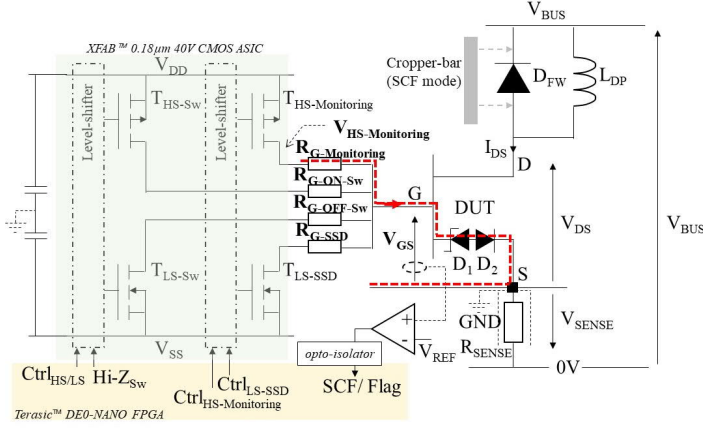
XFAB™ 0.18μm 40V CMOS ASIC

$V_{DD}$

Level-shifter

Level-shifter

$T_{HS\text{-}Sw}$

$T_{HS\text{-}Monitoring}$

$V_{HS\text{-}Monitoring}$

$R_{G\text{-}Monitoring}$

$R_{G\text{-}ON\text{-}Sw}$

$R_{G\text{-}OFF\text{-}Sw}$

$R_{G\text{-}SSD}$

$T_{LS\text{-}Sw}$

$T_{LS\text{-}SSD}$

$V_{SS}$

$V_{BUS}$

Cropper-bar (SCF mode)

$D_{FW}$

$L_{DP}$

$I_{DS}$

D

G

DUT

$V_{GS}$

$D_1$ $D_2$

S

$V_{DS}$

$V_{BUS}$

+

-

GND

$V_{REF}$

$R_{SENSE}$

$V_{SENSE}$

0V

opto-isolator

SCF/ Flag

$Ctrl_{HS/LS}$

$Hi\text{-}Z_{Sw}$

$Ctrl_{HS\text{-}Monitoring}$

$Ctrl_{LS\text{-}SSD}$

Terasic™ DE0-NANO FPGA